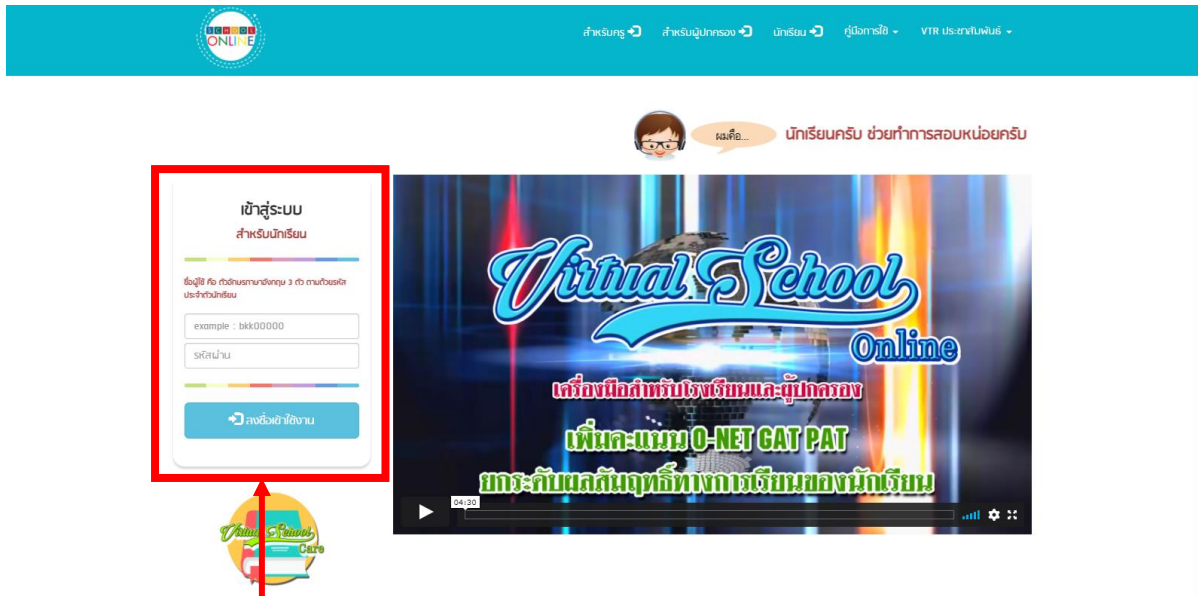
SCHOOL ONLINE

สำหรับครู สำหรับผู้ปกครอง นักเรียน คู่มือการใช้ VTR ประชาสัมพันธ์

ผมคือ... นักเรียนครับ ช่วยทำการสอบหน่อยครับ

เข้าสู่ระบบ
สำหรับนักเรียน

ชื่อผู้ใช้ คือ ตัวอักษรภาษาอังกฤษ 3 ตัว ตามด้วยรหัสประจำตัวนักเรียน

example : bkk00000

รหัสผ่าน

ลงชื่อเข้าใช้งาน

Virtual School Care

Virtual School Online

เครื่องมือสำหรับโรงเรียนและผู้ปกครอง

เพิ่มคะแนน O-NET GAT PAT

ยกระดับผลสัมฤทธิ์ทางการเรียนของนักเรียน

04:30